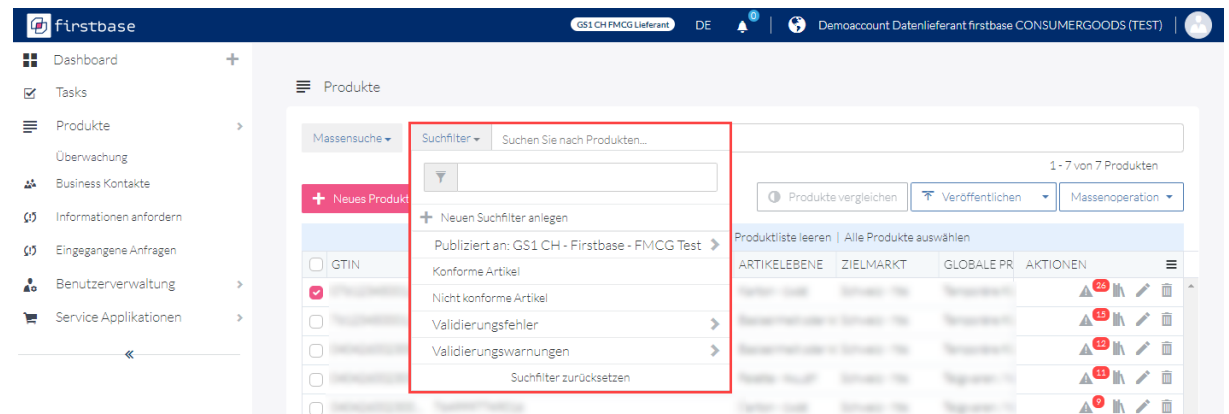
firstbase

GS1 CH FMCG Lieferant DE 0 Demoaccount Datenlieferant firstbase CONSUMERGOODS (TEST)

Dashboard +
Tasks
Produkte
Überwachung
Business Kontakte
Informationen anfordern
Eingegangene Anfragen
Benutzerverwaltung
Service Applikationen
«

Produkte

Massensuche ▾ Suchfilter ▾ Suchen Sie nach Produkten...

Neuen Suchfilter anlegen
Publiziert an: GS1 CH - Firstbase - FMCG Test
Konforme Artikel
Nicht konforme Artikel
Validierungsfehler
Validierungswarnungen
Suchfilter zurücksetzen

1 - 7 von 7 Produkten

+ Neues Produkt

Produkte vergleichen Veröffentlichen ▾ Massenoperation ▾

Produktliste leeren | Alle Produkte auswählen

| GTIN | ARTIKELEBENE | ZIELMARKT | GLOBALE PR | AKTIONEN |
|---|---|---|---|---|
| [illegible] | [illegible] | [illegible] | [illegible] | 26 |
| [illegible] | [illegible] | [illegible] | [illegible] | 15 |
| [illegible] | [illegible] | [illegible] | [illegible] | 12 |
| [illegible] | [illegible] | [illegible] | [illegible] | 11 |
| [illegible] | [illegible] | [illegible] | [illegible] | 9 |